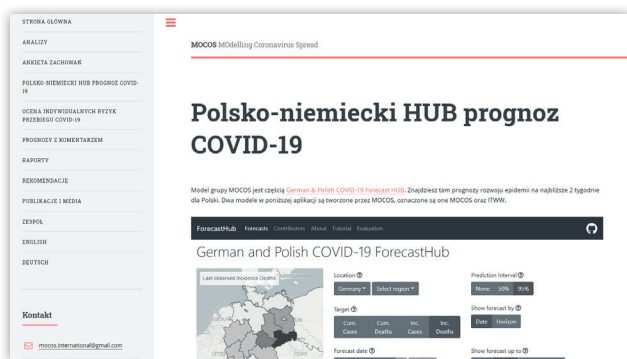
STRONA GŁÓWNA

ANALIZY

ANKIETA ZACHOWAŃ

POLSKO-NIEMIECKI HUB PROGNOZ COVID-19

OCENA INDYWIDUALNYCH RYZYK PRZEBIEGU COVID-19

PROGNOZY Z KOMENTARZEM

RAPORTY

REKOMENDACJE

PUBLIKACJE I MEDIA

ZESPÓŁ

ENGLISH

DEUTSCH

Kontakt

mocos.international@gmail.com

MOCOS MOdelling Coronavirus Spread

Polsko-niemiecki HUB prognoz COVID-19

Model grupy MOCOS jest częścią German & Polish COVID-19 Forecast HUB. Znajdziesz tam prognozy rozwoju epidemii na najbliższe 2 tygodnie dla Polski. Dwa modele w poniższej aplikacji są tworzone przez MOCOS, oznaczone są one MOCOS oraz ITWW.

ForecastHub Forecasts Contributors About Tutorial Evaluation

German and Polish COVID-19 ForecastHub

Last observed incidence: Deaths

Location
Germany Select region

Target
Cum. Cases Cum. Deaths Inc. Cases Inc. Deaths

Forecast date

Prediction Interval
None 50% 95%

Show forecast by
Date Horizon

Show forecast up to